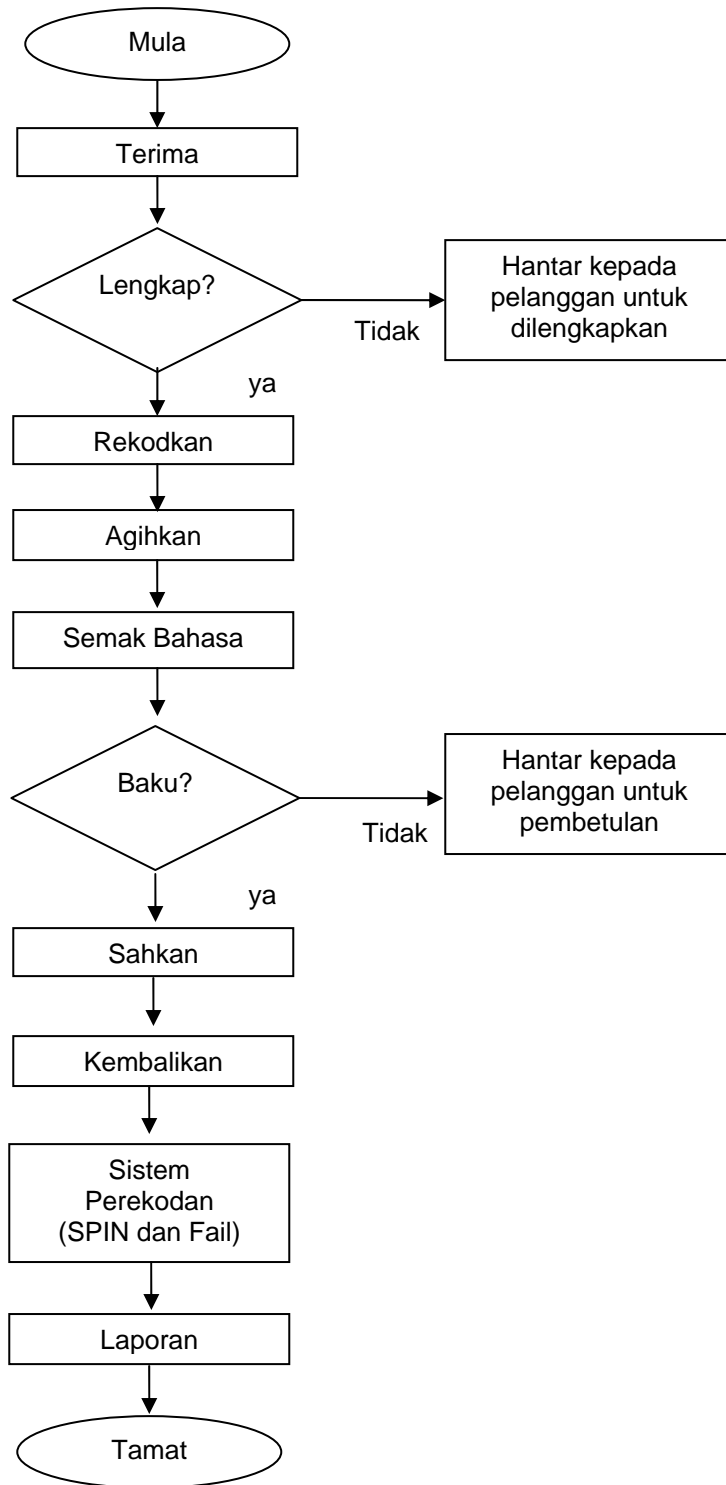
Mula

Terima

Lengkap?

Tidak

Hantar kepada pelanggan untuk dilengkapkan

ya

Rekodkan

Agihkan

Semak Bahasa

Baku?

Tidak

Hantar kepada pelanggan untuk pembetulan

ya

Sahkan

Kembalikan

Sistem Perekodan (SPIN dan Fail)

Laporan

Tamat